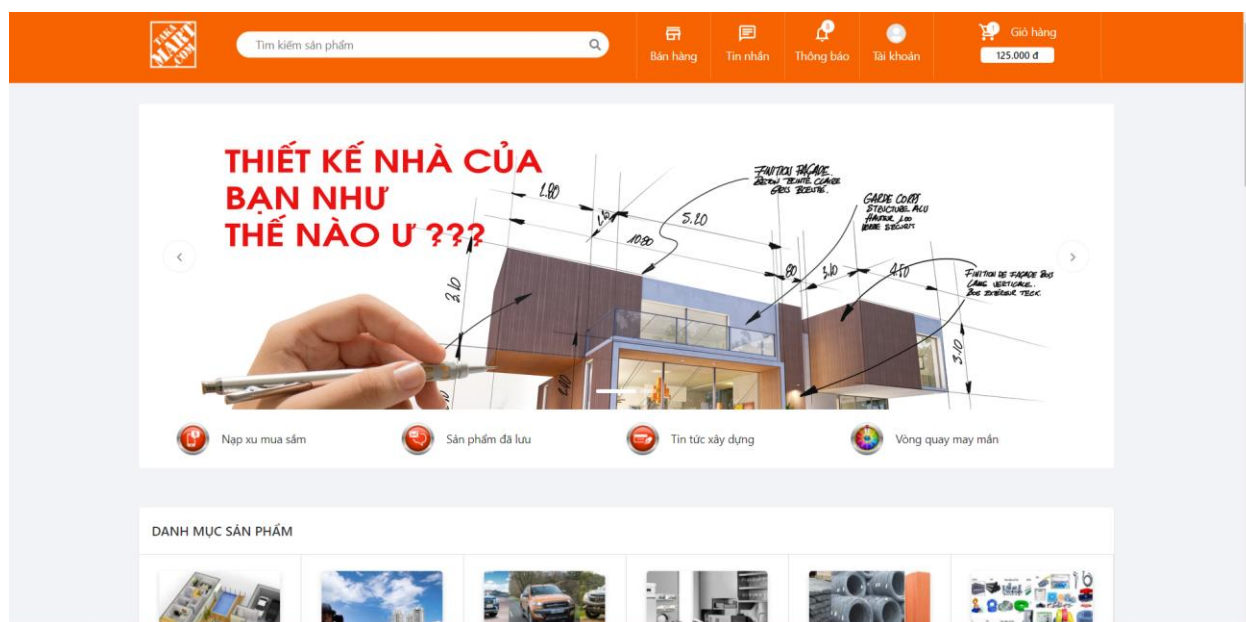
TARA MART .COM

Tìm kiếm sản phẩm

Bán hàng
Tin nhắn
Thông báo
Tài khoản
Giỏ hàng
125.000 đ

THIẾT KẾ NHÀ CỦA BẠN NHƯ THẾ NÀO Ư ???

1.80
5.20
10.80
2.10
3.10
4.50
3.10
FINITION FAÇADE BETON TEINTÉ CLAIRE GRIS BEIGE
GARDE CORPS STRUCTURE ALU HAUTEUR 1.00 VERRE SÉCURIT
FINITION DE FAÇADE BOIS LAME VERTICALE BOIS EXTÉRIEUR TECK

Nạp xu mua sắm
Sản phẩm đã lưu
Tin tức xây dựng
Vòng quay may mắn

DANH MỤC SẢN PHẨM